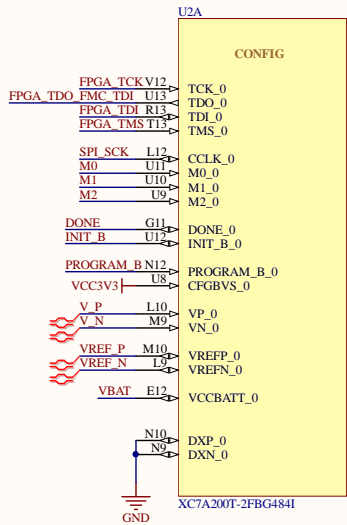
U2A

CONFIG

FPGA_TCK V12 TCK_0
FPGA_TDO_FMC_TDI U13 TDO_0
FPGA_TDI R13 TDI_0
FPGA_TMS T13 TMS_0

SPI_SCK L12 CCLK_0
M0 U11 M0_0
M1 U10 M1_0
M2 U9 M2_0

DONE G11 DONE_0
INIT_B U12 INIT_B_0

PROGRAM_B N12 PROGRAM_B_0
VCC3V3 U8 CFGBVS_0

V_P L10 VP_0
V_N M9 VN_0

VREF_P M10 VREFP_0
VREF_N L9 VREFN_0

VBAT E12 VCCBATT_0

N10 DXP_0
N9 DXN_0

GND

XC7A200T-2FBG484I